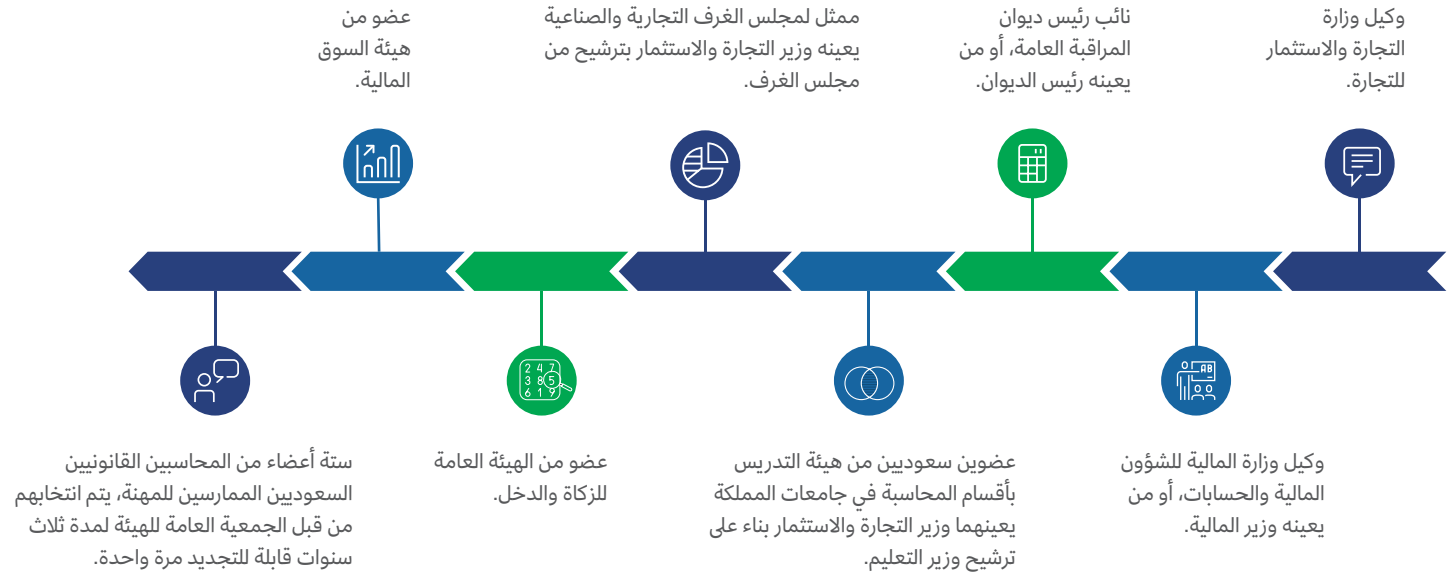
وكيل وزارة التجارة والاستثمار للتجارة.

نائب رئيس ديوان المراقبة العامة، أو من يعينه رئيس الديوان.

ممثل لمجلس الغرف التجارية والصناعية يعينه وزير التجارة والاستثمار بترشيح من مجلس الغرف.

عضو من هيئة السوق المالية.

وكيل وزارة المالية للشؤون المالية والحسابات، أو من يعينه وزير المالية.

عضوين سعوديين من هيئة التدريس بأقسام المحاسبة في جامعات المملكة يعينهما وزير التجارة والاستثمار بناء على ترشيح وزير التعليم.

2 4 7
3 8 5
6 1 9

عضو من الهيئة العامة للزكاة والدخل.

ستة أعضاء من المحاسبين القانونيين السعوديين الممارسين للمهنة، يتم انتخابهم من قبل الجمعية العامة للهيئة لمدة ثلاث سنوات قابلة للتجديد مرة واحدة.